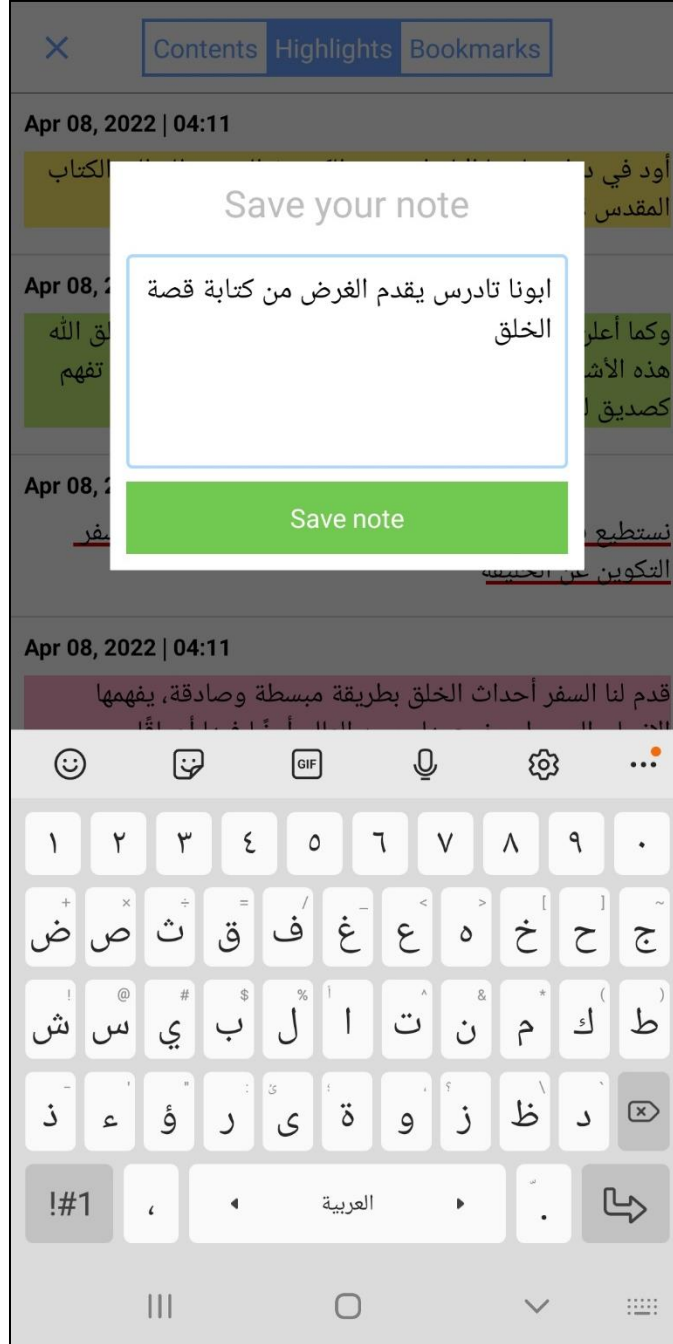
×
Contents Highlights Bookmarks

Apr 08, 2022 | 04:11
أود في د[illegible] الكتاب المقدس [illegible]

Save your note

ابونا تادرس يقدم الغرض من كتابة قصة الخلق

Save note

Apr 08, 2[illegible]
وكما أعلن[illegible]ق الله هذه الأش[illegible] تفهم كصديق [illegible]

Apr 08, 2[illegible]
نستطيع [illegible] سفر التكوين عن الحقيقة

Apr 08, 2022 | 04:11
قدم لنا السفر أحداث الخلق بطريقة مبسطة وصادقة، يفهمها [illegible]

GIF

١ ٢ ٣ ٤ ٥ ٦ ٧ ٨ ٩ ٠
ض ص ث ق ف غ ع ه خ ح ج
ش س ي ب ل ا ت ن م ك ط
ذ ء ؤ ر ى ة و ز ظ د
!#1 ، العربية .